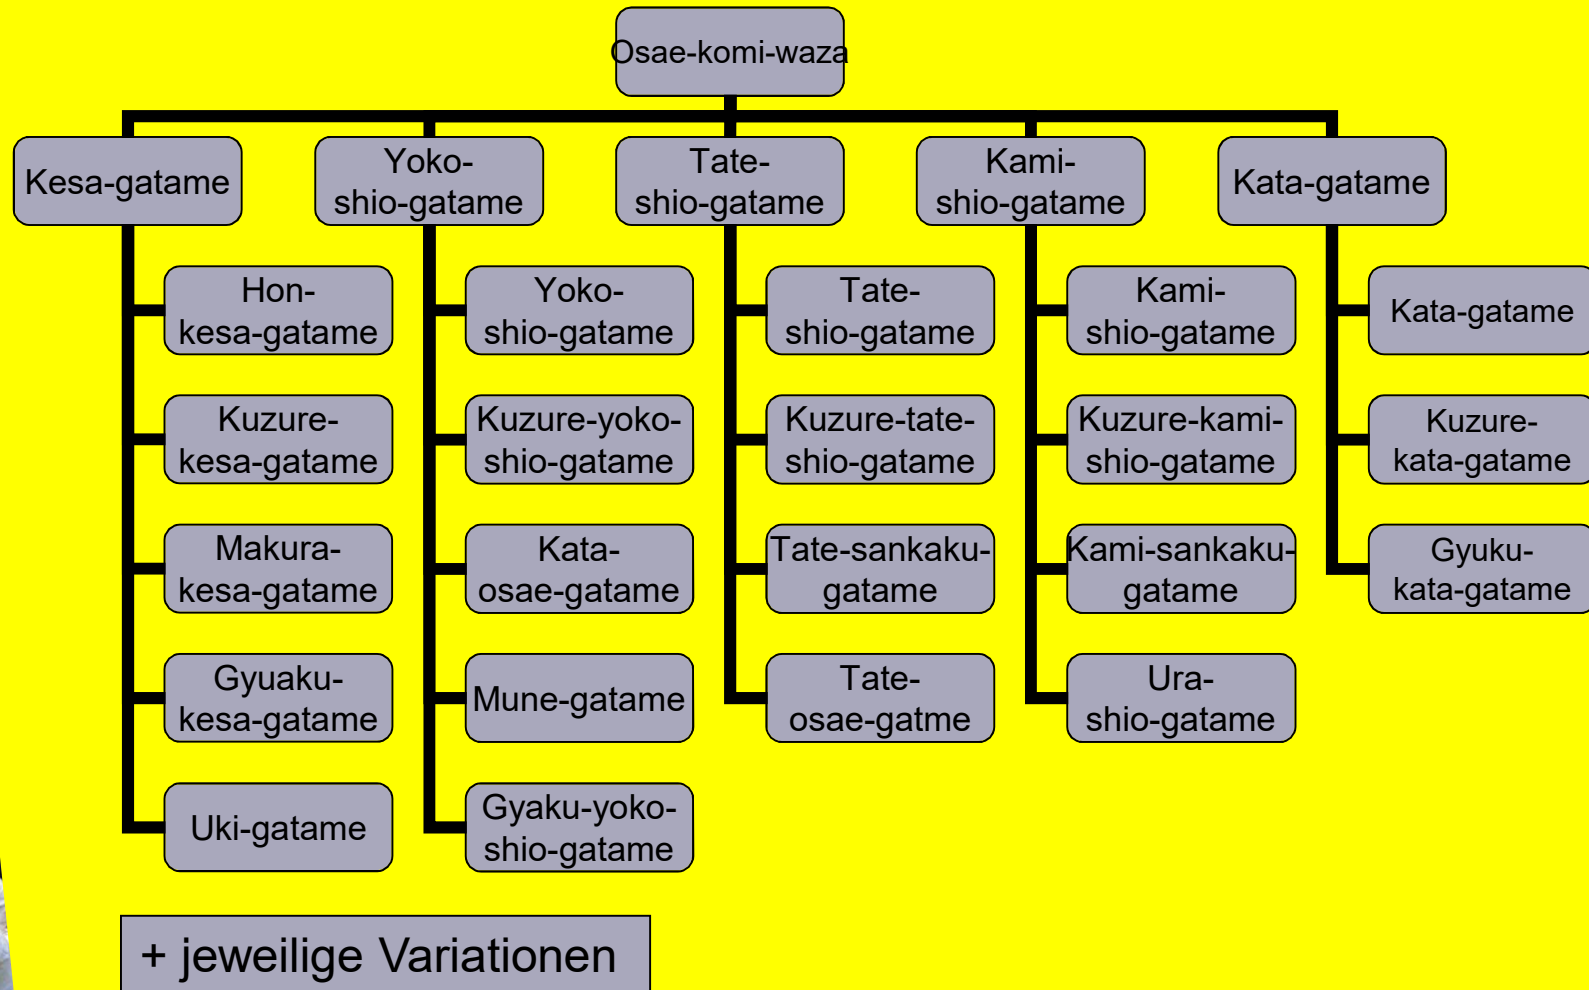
Osae-komi-waza

Kesa-gatame

Hon-kesa-gatame

Kuzure-kesa-gatame

Makura-kesa-gatame

Gyuaku-kesa-gatame

Uki-gatame

Yoko-shio-gatame

Yoko-shio-gatame

Kuzure-yoko-shio-gatame

Kata-osae-gatame

Mune-gatame

Gyaku-yoko-shio-gatame

Tate-shio-gatame

Tate-shio-gatame

Kuzure-tate-shio-gatame

Tate-sankaku-gatame

Tate-osae-gatme

Kami-shio-gatame

Kami-shio-gatame

Kuzure-kami-shio-gatame

Kami-sankaku-gatame

Ura-shio-gatame

Kata-gatame

Kata-gatame

Kuzure-kata-gatame

Gyuku-kata-gatame

+ jeweilige Variationen